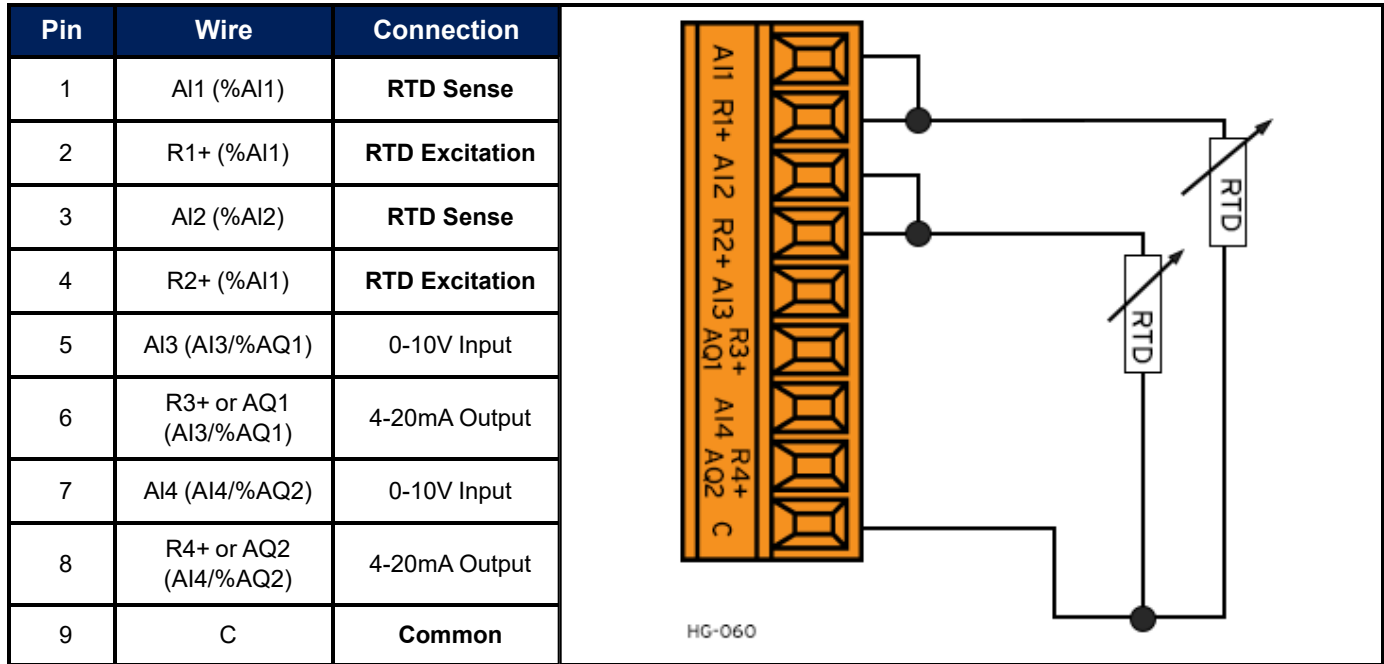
| Pin | Wire | Connection |
|---|---|---|
| 1 | AI1 (%AI1) | **RTD Sense** |
| 2 | R1+ (%AI1) | **RTD Excitation** |
| 3 | AI2 (%AI2) | **RTD Sense** |
| 4 | R2+ (%AI1) | **RTD Excitation** |
| 5 | AI3 (AI3/%AQ1) | 0-10V Input |
| 6 | R3+ or AQ1 (AI3/%AQ1) | 4-20mA Output |
| 7 | AI4 (AI4/%AQ2) | 0-10V Input |
| 8 | R4+ or AQ2 (AI4/%AQ2) | 4-20mA Output |
| 9 | C | **Common** |

AI1 R1+ AI2 R2+ AI3 R3+ AQ1 AI4 R4+ AQ2 C

RTD

RTD

HG-060